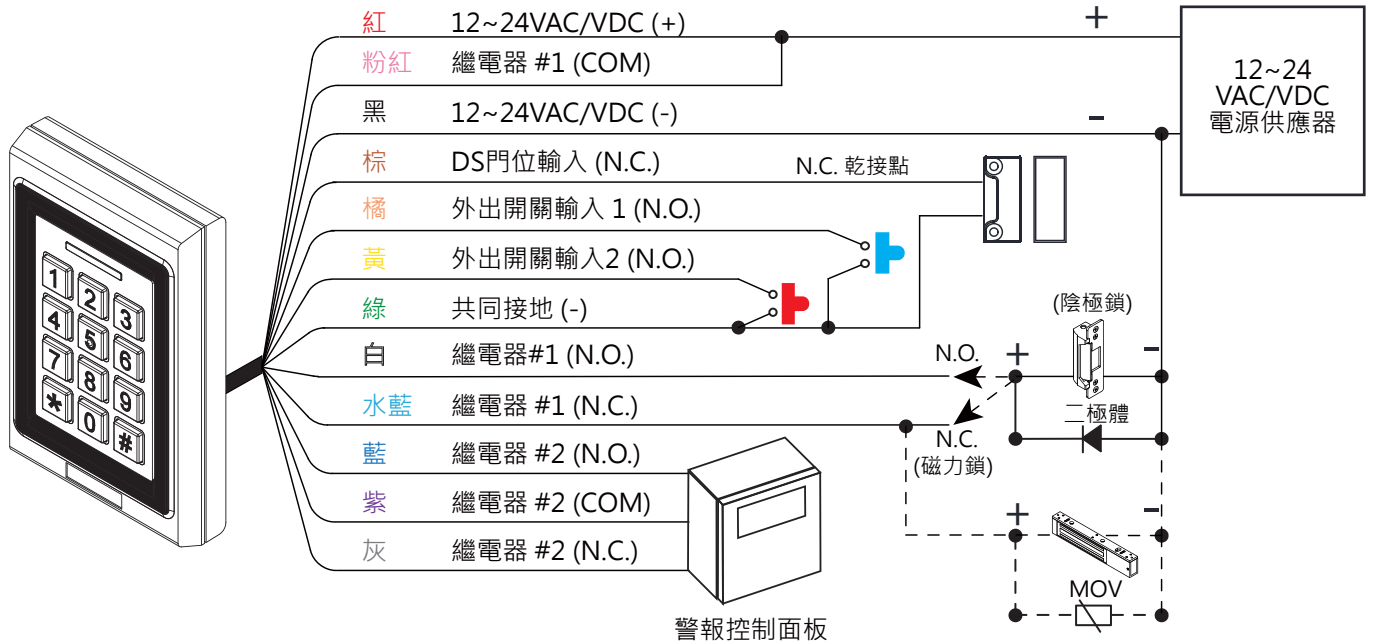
紅 12~24VAC/VDC (+)
粉紅 繼電器 #1 (COM)
黑 12~24VAC/VDC (-)
棕 DS門位輸入 (N.C.)
橘 外出開關輸入 1 (N.O.)
黃 外出開關輸入2 (N.O.)
綠 共同接地 (-)
白 繼電器#1 (N.O.)
水藍 繼電器 #1 (N.C.)
藍 繼電器 #2 (N.O.)
紫 繼電器 #2 (COM)
灰 繼電器 #2 (N.C.)

+
-
12~24
VAC/VDC
電源供應器

N.C. 乾接點

(陰極鎖)
N.O.
+
-
二極體
N.C.
(磁力鎖)
+
-
MOV

警報控制面板

1 2 3
4 5 6
7 8 9
* 0 #